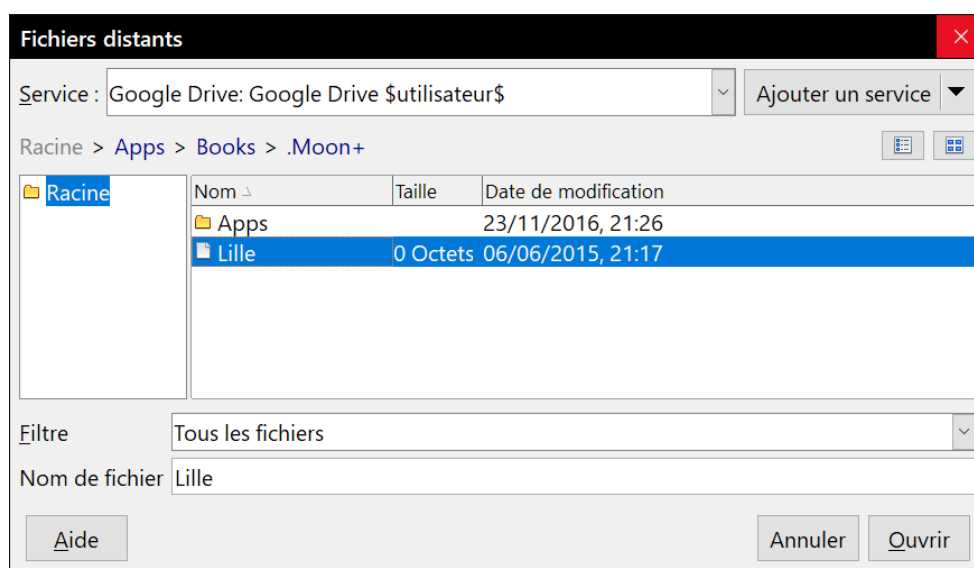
Fichiers distants

Service : Google Drive: Google Drive $utilisateur$

Ajouter un service

Racine > Apps > Books > .Moon+

Racine

| Nom | Taille | Date de modification |
|---|---|---|
| Apps | | 23/11/2016, 21:26 |
| Lille | 0 Octets | 06/06/2015, 21:17 |

Filtre Tous les fichiers

Nom de fichier Lille

Aide

Annuler

Ouvrir